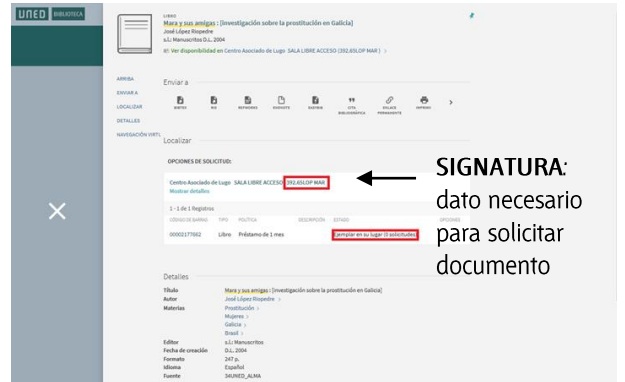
UNED BIBLIOTECA

LIBRO
Mara y sus amigas : [investigación sobre la prostitución en Galicia]
José López Riopedre
s.l.: Manuscritos D.L. 2004
Ver disponibilidad en Centro Asociado de Lugo SALA LIBRE ACCESO (392.65LOP MAR) >

ARRIBA
ENVIAR A
LOCALIZAR
DETALLES
NAVEGACIÓN VIRT.

Enviar a

QUOTES RIS REFWORKS ENDNOTE EXPORT CITA BIBLIOGRÁFICA ENLACE PERMANENTE IMPRIMIR

Localizar

OPCIONES DE SOLICITUD:

Centro Asociado de Lugo SALA LIBRE ACCESO 392.65LOP MAR
Mostrar detalles

1 - 1 de 1 Registros

| CÓDIGO DE BARRAS | TIPO | POLÍTICA | DESCRIPCIÓN | ESTADO | OPCIONES |
|---|---|---|---|---|---|
| 00002177882 | Libro | Préstamo de 1 mes | | Ejemplar en su lugar (0 solicitudes) | |

SIGNATURA: dato necesario para solicitar documento

Detalles

Título Mara y sus amigas : [investigación sobre la prostitución en Galicia]
Autor José López Riopedre >
Materias Prostitución >
Mujeres >
Galicia >
Brasil >
Editor s.l.: Manuscritos
Fecha de creación D.L. 2004
Formato 247 p.
Idioma Español
Fuente 34UNED_ALMA